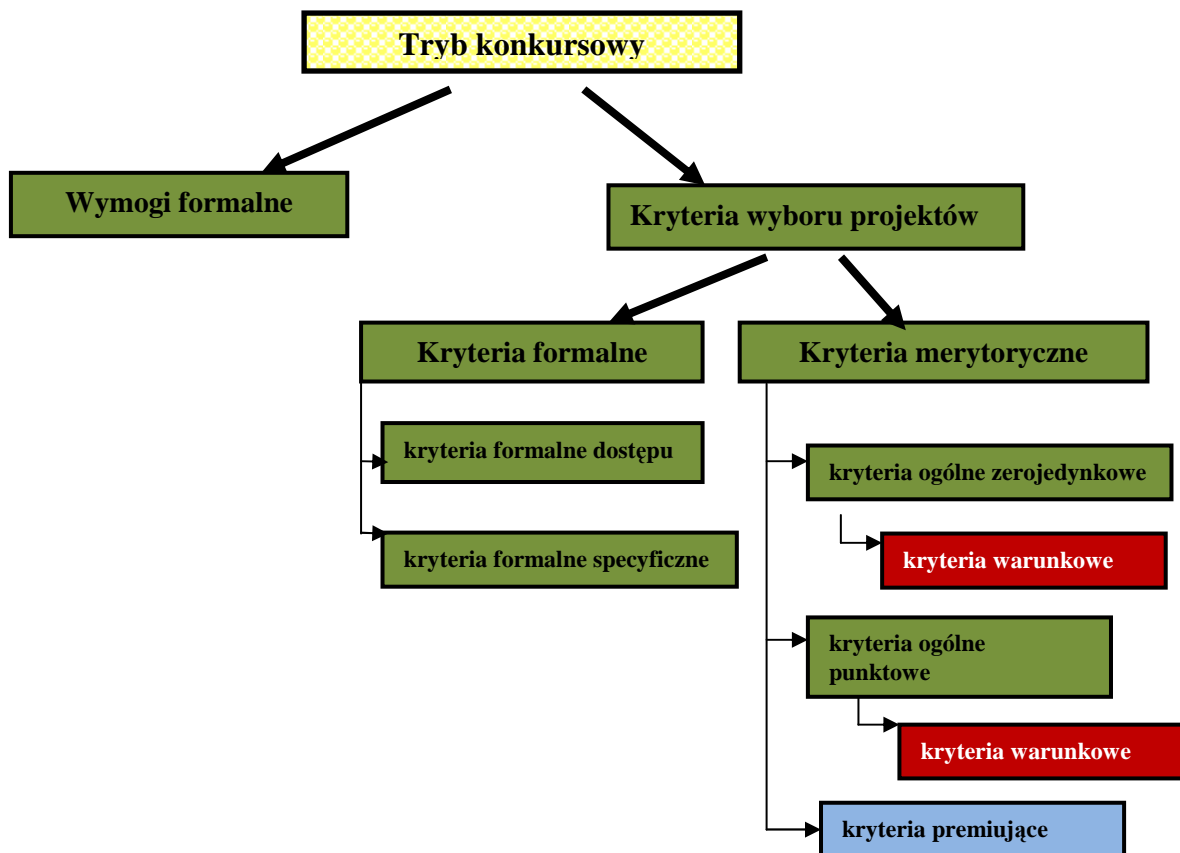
Tryb konkursowy

Wymogi formalne

Kryteria wyboru projektów

Kryteria formalne

Kryteria merytoryczne

kryteria formalne dostępu

kryteria formalne specyficzne

kryteria ogólne zerojedynkowe

kryteria warunkowe

kryteria ogólne punktowe

kryteria warunkowe

kryteria premiujące